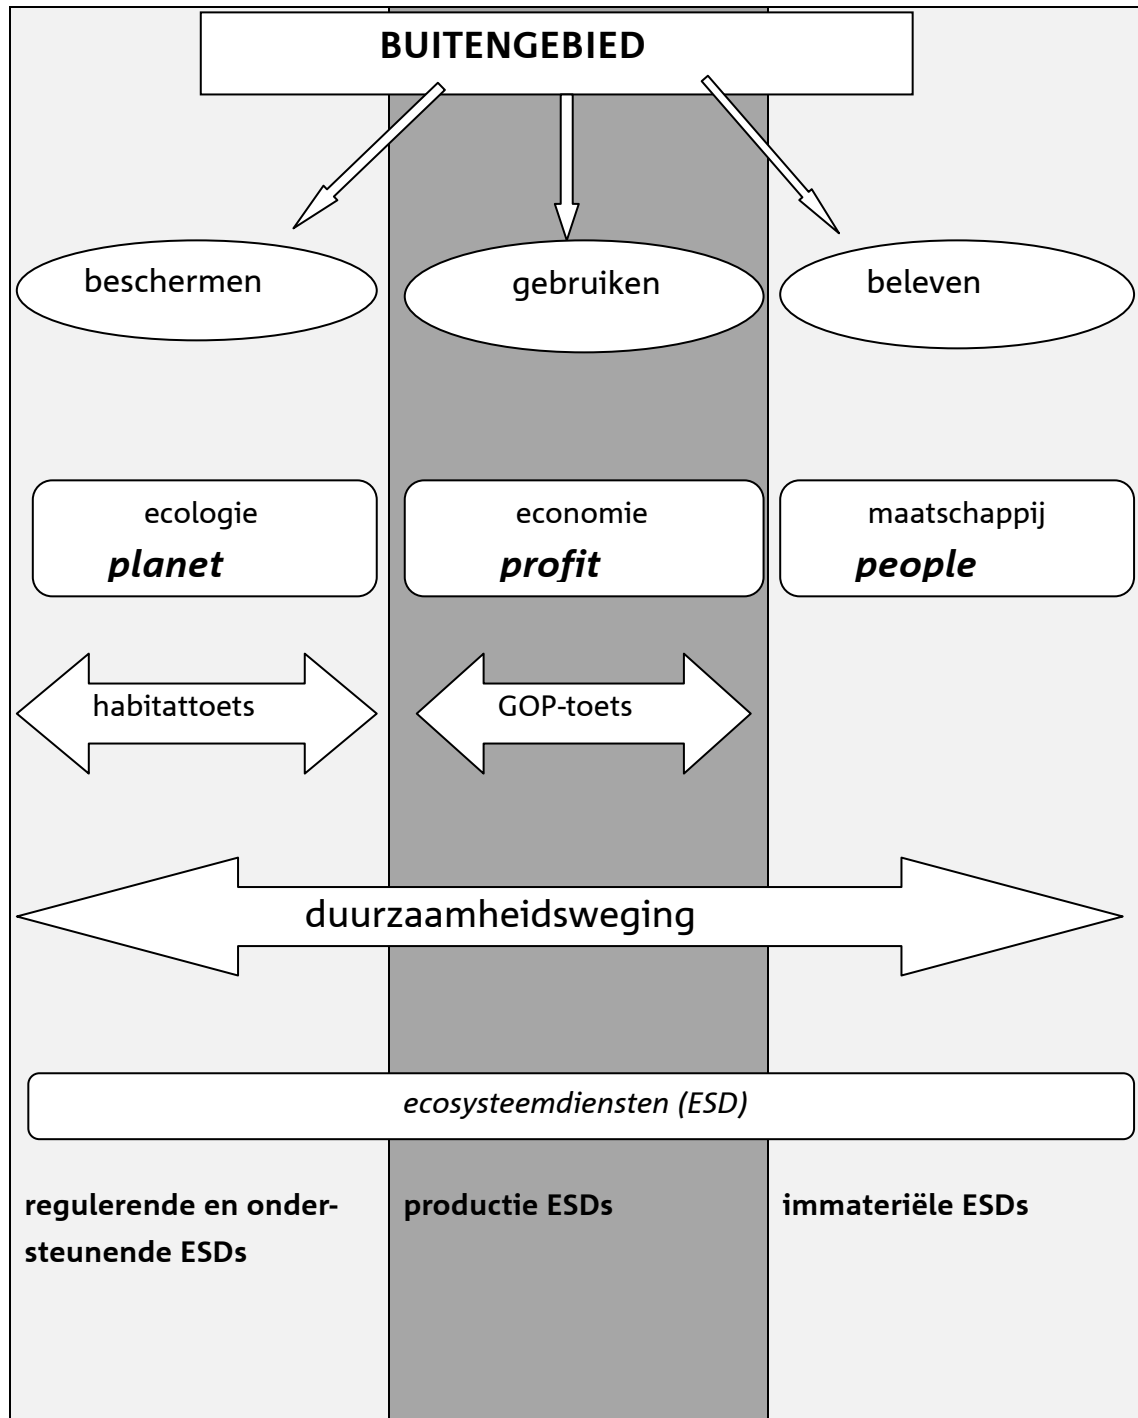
BUITENGEBIED

beschermen

gebruiken

beleven

ecologie
*planet*

economie
*profit*

maatschappij
*people*

habitattoets

GOP-toets

duurzaamheidsweging

*ecosysteemdiensten (ESD)*

**regulerende en ondersteunende ESDs**

**productie ESDs**

**immateriële ESDs**